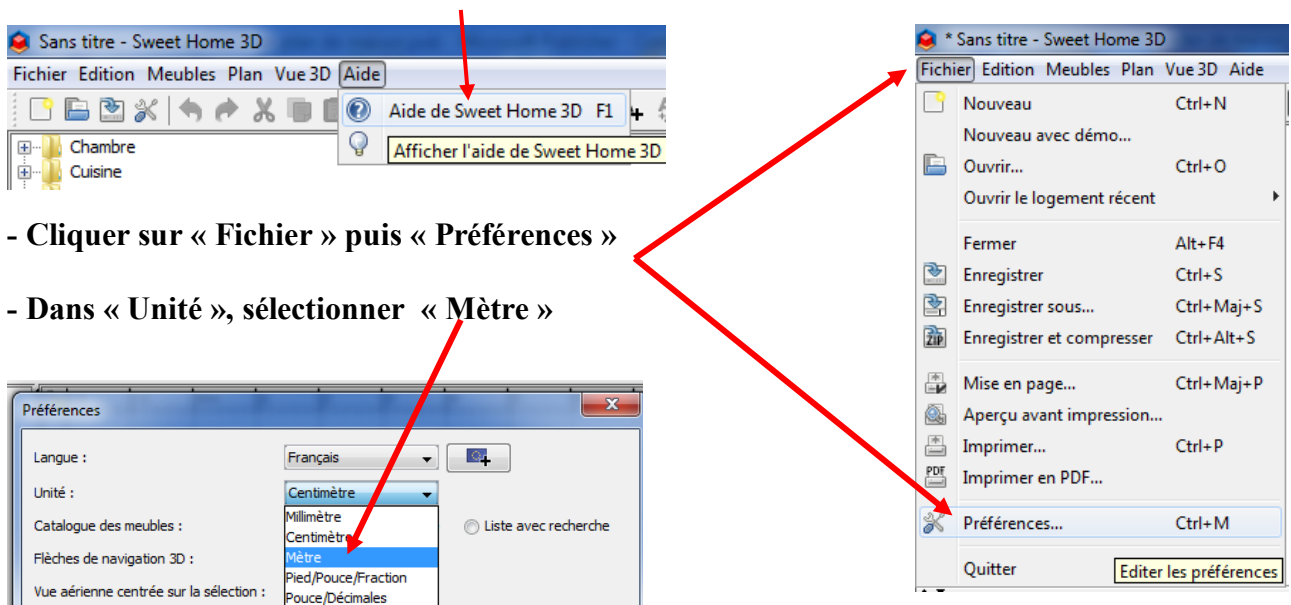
Sans titre - Sweet Home 3D

Fichier Edition Meubles Plan Vue 3D Aide

Aide de Sweet Home 3D F1

Afficher l'aide de Sweet Home 3D

Chambre

Cuisine

- Cliquer sur « Fichier » puis « Préférences »

- Dans « Unité », sélectionner « Mètre »

Préférences

Langue : Français

Unité : Centimètre

Catalogue des meubles :

Millimètre

Centimètre

Mètre

Pied/Pouce/Fraction

Pouce/Décimales

Liste avec recherche

Flèches de navigation 3D :

Vue aérienne centrée sur la sélection :

* Sans titre - Sweet Home 3D

Fichier Edition Meubles Plan Vue 3D Aide

Nouveau Ctrl+N

Nouveau avec démo...

Ouvrir... Ctrl+O

Ouvrir le logement récent

Fermer Alt+F4

Enregistrer Ctrl+S

Enregistrer sous... Ctrl+Maj+S

Enregistrer et compresser Ctrl+Alt+S

Mise en page... Ctrl+Maj+P

Aperçu avant impression...

Imprimer... Ctrl+P

Imprimer en PDF...

Préférences... Ctrl+M

Quitter

Editer les préférences